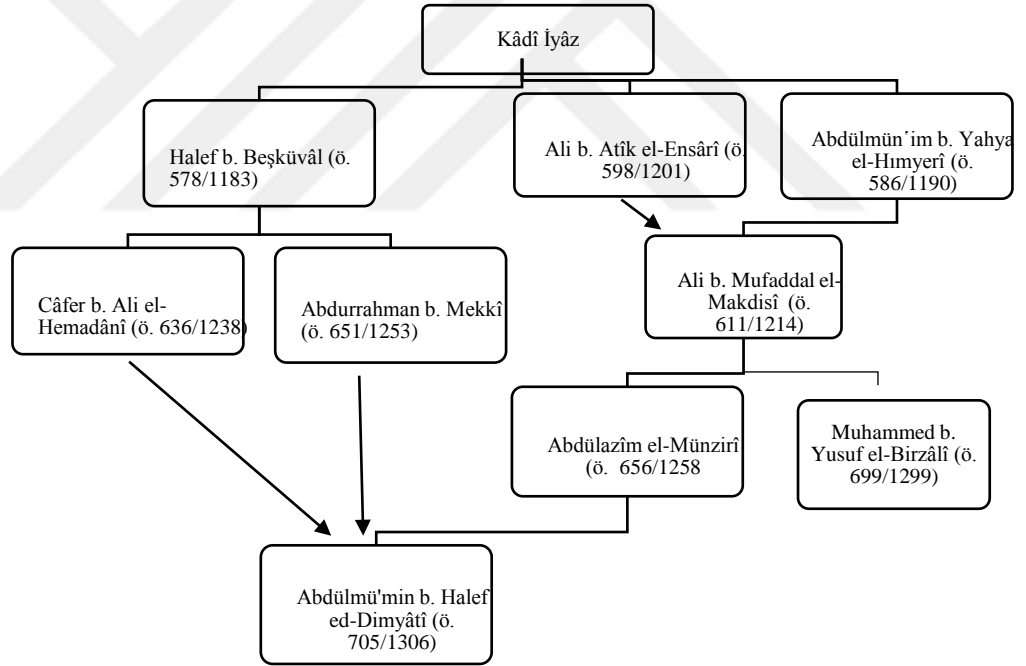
Kâdî İyâz

Halef b. Beşküvâl (ö. 578/1183)

Ali b. Atîk el-Ensârî (ö. 598/1201)

Abdülmün´im b. Yahya el-Hımyerî (ö. 586/1190)

Câfer b. Ali el-Hemadânî (ö. 636/1238)

Abdurrahman b. Mekkî (ö. 651/1253)

Ali b. Mufaddal el-Makdisî (ö. 611/1214)

Abdülazîm el-Münzirî (ö. 656/1258)

Muhammed b. Yusuf el-Birzâlî (ö. 699/1299)

Abdülmü'min b. Halef ed-Dimyâtî (ö. 705/1306)